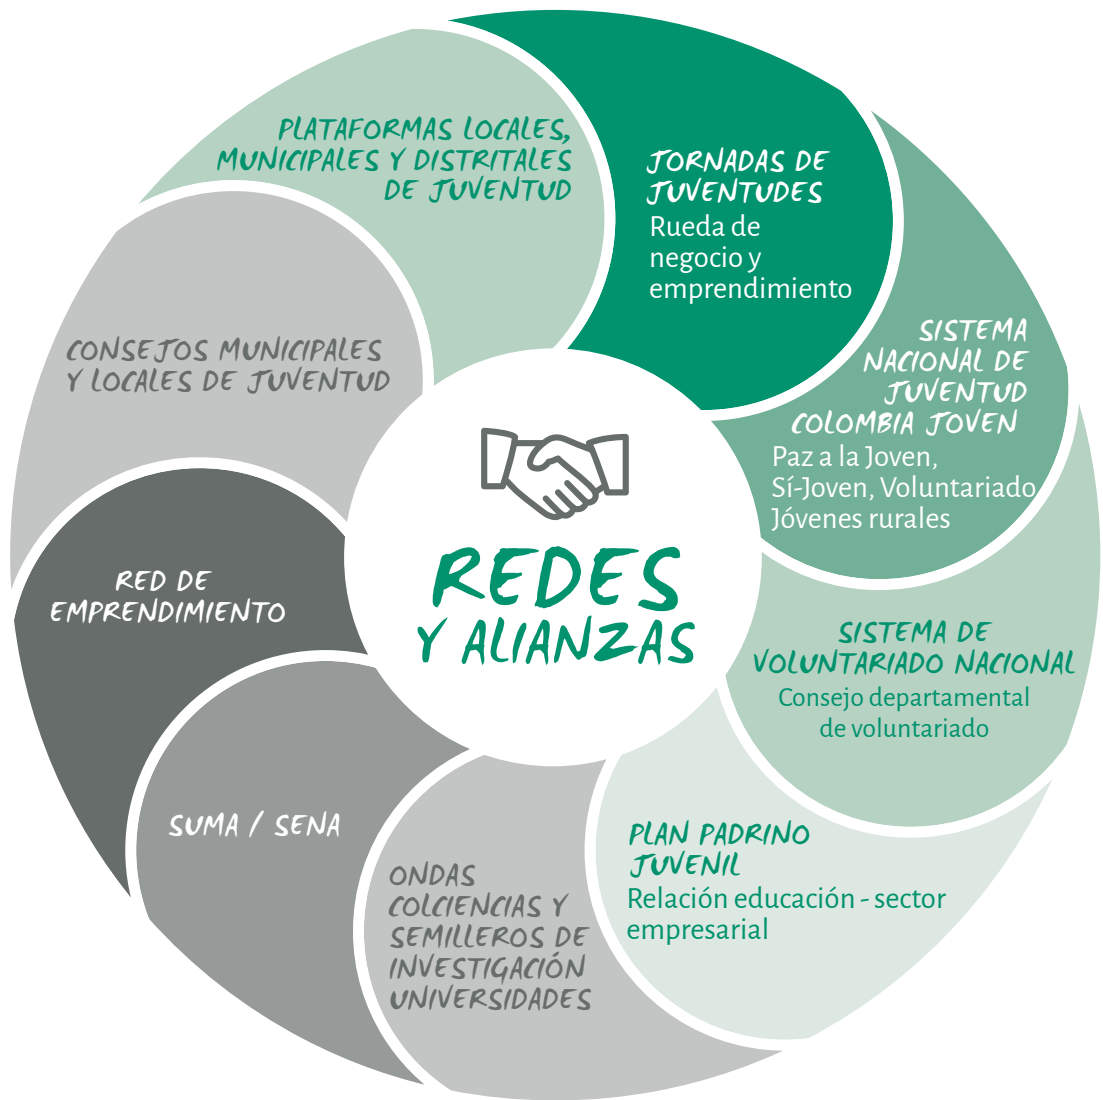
REDES
Y ALIANZAS

PLATAFORMAS LOCALES, MUNICIPALES Y DISTRITALES DE JUVENTUD

JORNADAS DE JUVENTUDES
Rueda de negocio y emprendimiento

SISTEMA NACIONAL DE JUVENTUD COLOMBIA JOVEN
Paz a la Joven, Sí-Joven, Voluntariado Jóvenes rurales

SISTEMA DE VOLUNTARIADO NACIONAL
Consejo departamental de voluntariado

PLAN PADRINO JUVENIL
Relación educación - sector empresarial

ONDAS COLCIENCIAS Y SEMILLEROS DE INVESTIGACIÓN UNIVERSIDADES

SUMA / SENA

RED DE EMPRENDIMIENTO

CONSEJOS MUNICIPALES Y LOCALES DE JUVENTUD